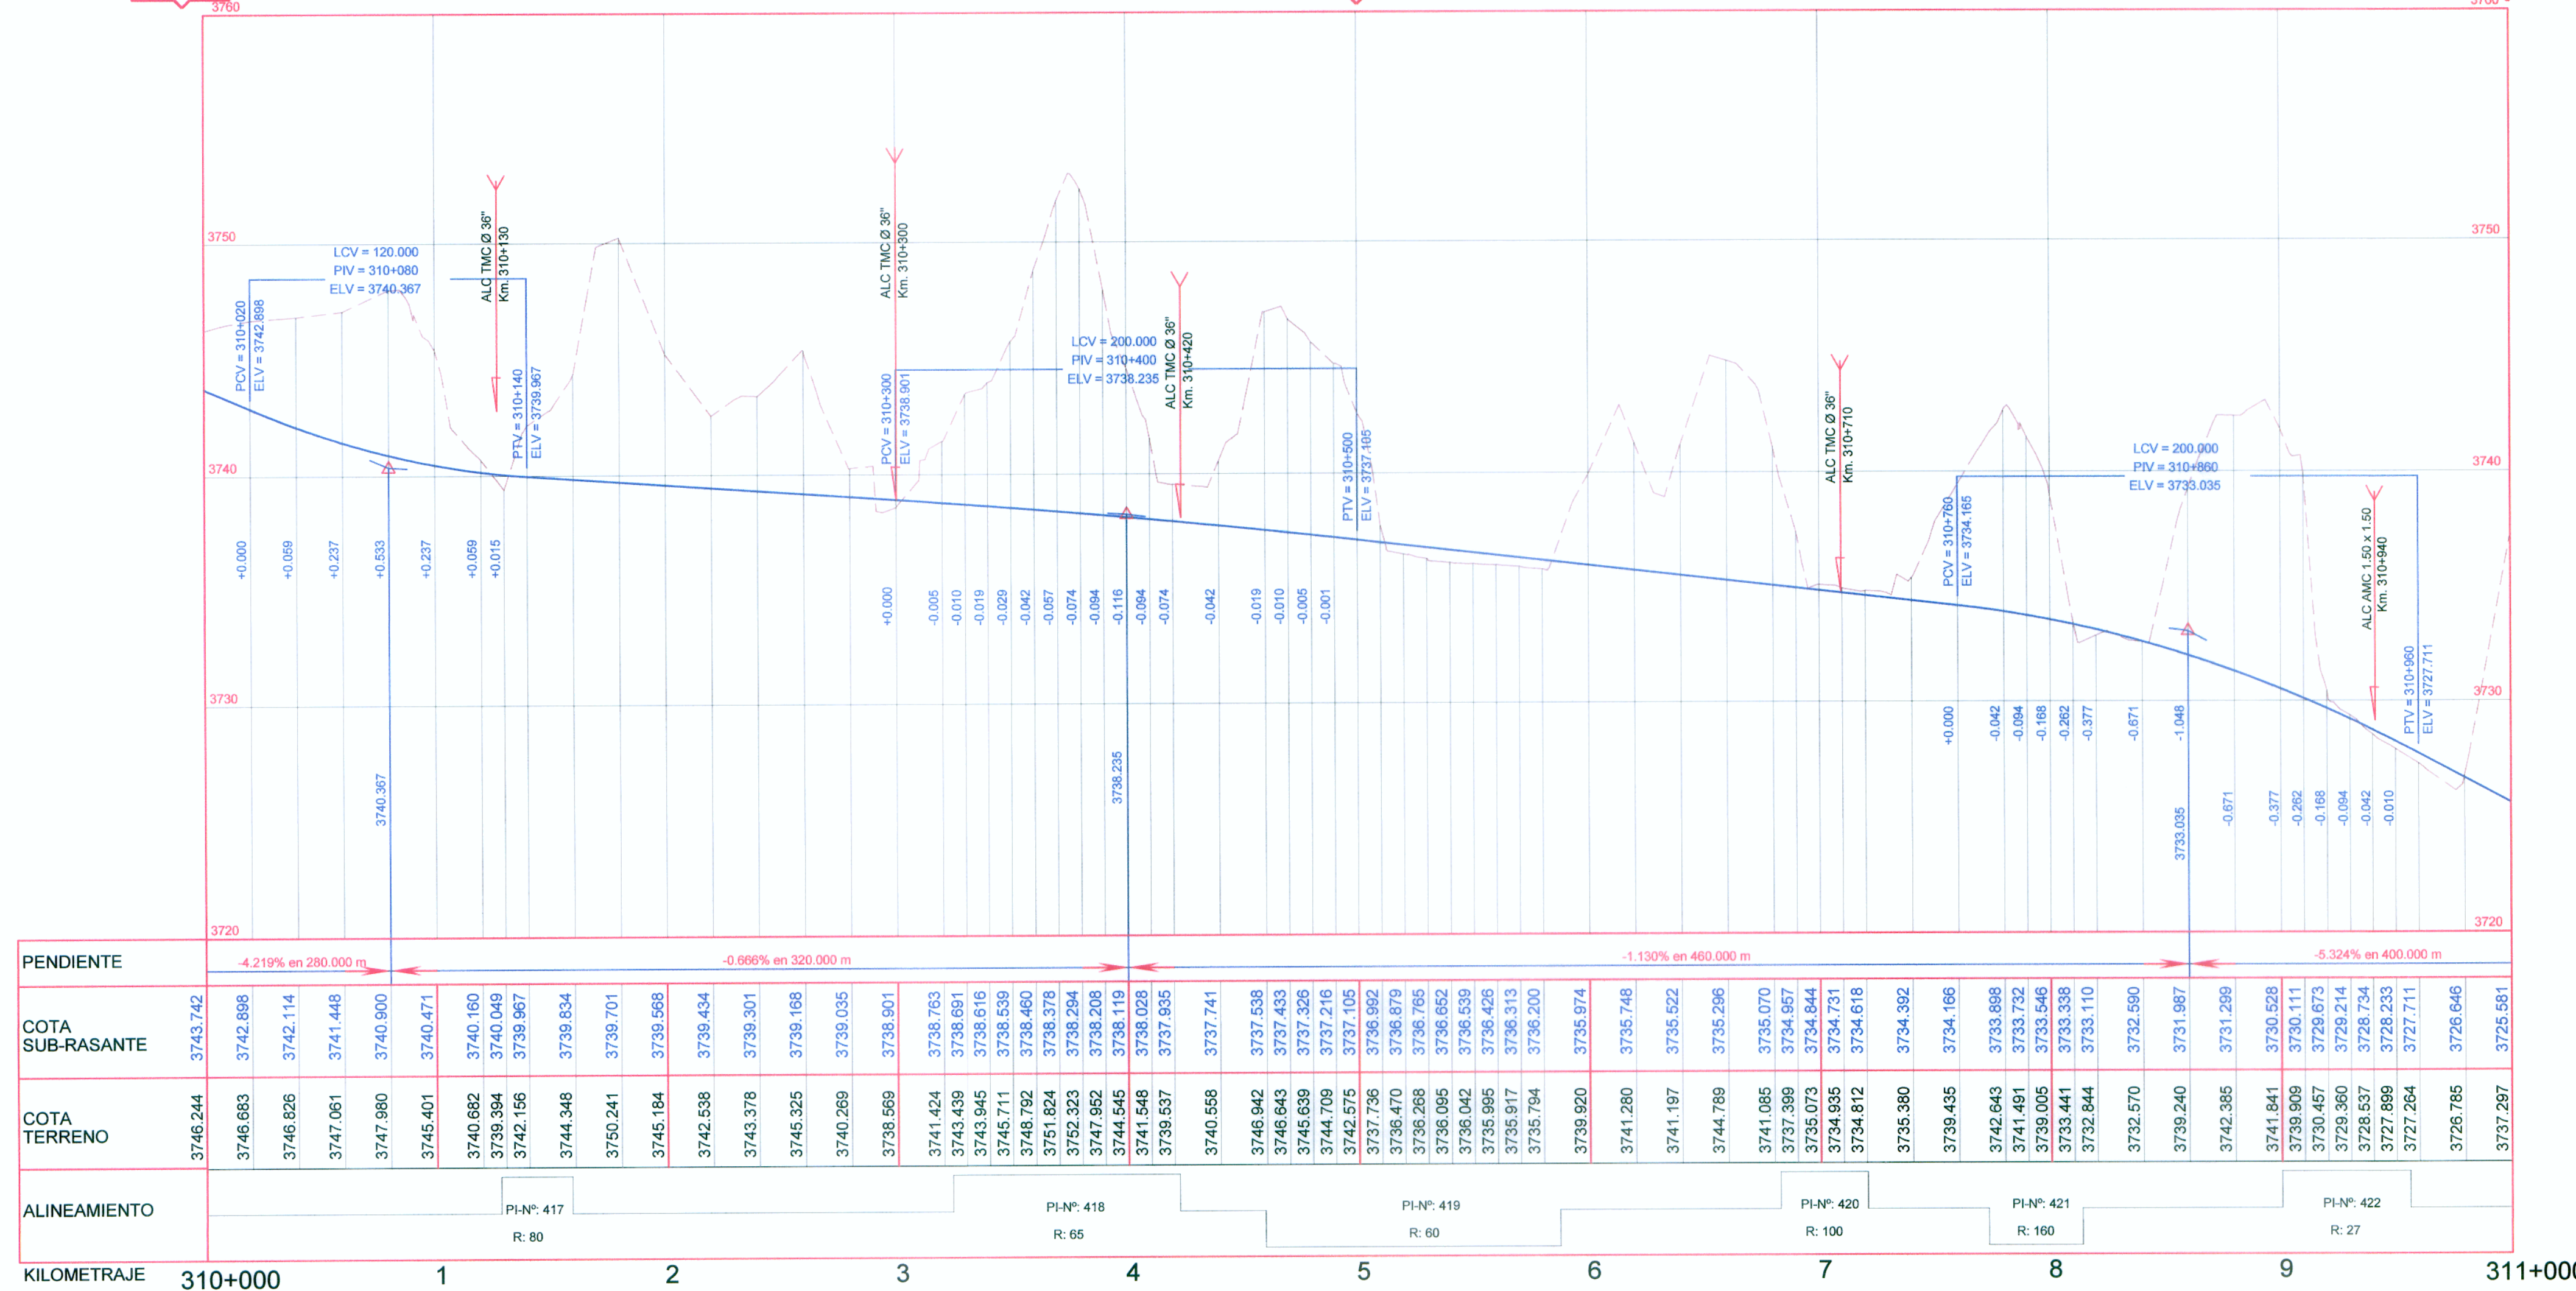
3760

3750

3740

3730

3720

3750

3740

3730

3720

LCV = 120.000
PIV = 310+080
ELV = 3740.367

PCV = 310+020
ELV = 3742.898

ALC TMC Ø 36"
Km. 310+130

PTV = 310+140
ELV = 3739.967

ALC TMC Ø 36"
Km. 310+300

PCV = 310+300
ELV = 3738.901

LCV = 200.000
PIV = 310+400
ELV = 3738.235

ALC TMC Ø 36"
Km. 310+420

PTV = 310+500
ELV = 3737.405

ALC TMC Ø 36"
Km. 310+710

PCV = 310+760
ELV = 3734.165

LCV = 200.000
PIV = 310+860
ELV = 3733.035

ALC AMC 1.50 x 1.50
Km. 310+940

PTV = 310+960
ELV = 3727.711

+0.000 +0.059 +0.237 +0.533 +0.237 +0.059 +0.015

+0.000 -0.005 -0.010 -0.019 -0.029 -0.042 -0.057 -0.074 -0.094 -0.116 -0.094 -0.074 -0.042 -0.019 -0.010 -0.005 -0.001

+0.000 -0.042 -0.094 -0.168 -0.262 -0.377 -0.671 -1.048 -0.671 -0.377 -0.262 -0.168 -0.094 -0.042 -0.010

3740.367

3738.235

3733.035

PENDIENTE
-4.219% en 280.000 m
-0.666% en 320.000 m
-1.130% en 460.000 m
-5.324% en 400.000 m

COTA SUB-RASANTE
3743.742 3742.898 3742.114 3741.448 3740.900 3740.471 3740.160 3740.049 3739.967 3739.834 3739.701 3739.568 3739.434 3739.301 3739.168 3739.035 3738.901 3738.763 3738.691 3738.616 3738.539 3738.460 3738.378 3738.294 3738.208 3738.119 3738.028 3737.935 3737.741 3737.538 3737.433 3737.326 3737.216 3737.105 3736.992 3736.879 3736.765 3736.652 3736.539 3736.426 3736.313 3736.200 3735.974 3735.748 3735.522 3735.296 3735.070 3734.957 3734.844 3734.731 3734.618 3734.392 3734.166 3733.898 3733.732 3733.546 3733.338 3733.110 3732.590 3731.987 3731.299 3730.528 3730.111 3729.673 3729.214 3728.734 3728.233 3727.711 3726.646 3725.581

COTA TERRENO
3746.244 3746.683 3746.826 3747.061 3747.980 3745.401 3740.682 3739.394 3742.156 3744.348 3750.241 3745.184 3742.538 3743.378 3745.325 3740.269 3738.569 3741.424 3743.439 3743.945 3745.711 3748.792 3751.824 3752.323 3747.952 3744.545 3741.548 3739.537 3740.558 3746.942 3746.643 3745.639 3744.709 3742.575 3737.736 3736.470 3736.268 3736.095 3736.042 3735.995 3735.917 3735.794 3739.920 3741.280 3741.197 3744.789 3741.085 3737.399 3735.073 3734.935 3734.812 3735.380 3739.435 3742.643 3741.491 3739.005 3733.441 3732.844 3732.570 3739.240 3742.385 3741.841 3739.909 3730.457 3729.360 3728.537 3727.899 3727.264 3726.785 3737.297

ALINEAMIENTO
PI-Nº: 417
R: 80
PI-Nº: 418
R: 65
PI-Nº: 419
R: 60
PI-Nº: 420
R: 100
PI-Nº: 421
R: 160
PI-Nº: 422
R: 27

KILOMETRAJE 310+000 1 2 3 4 5 6 7 8 9 311+000